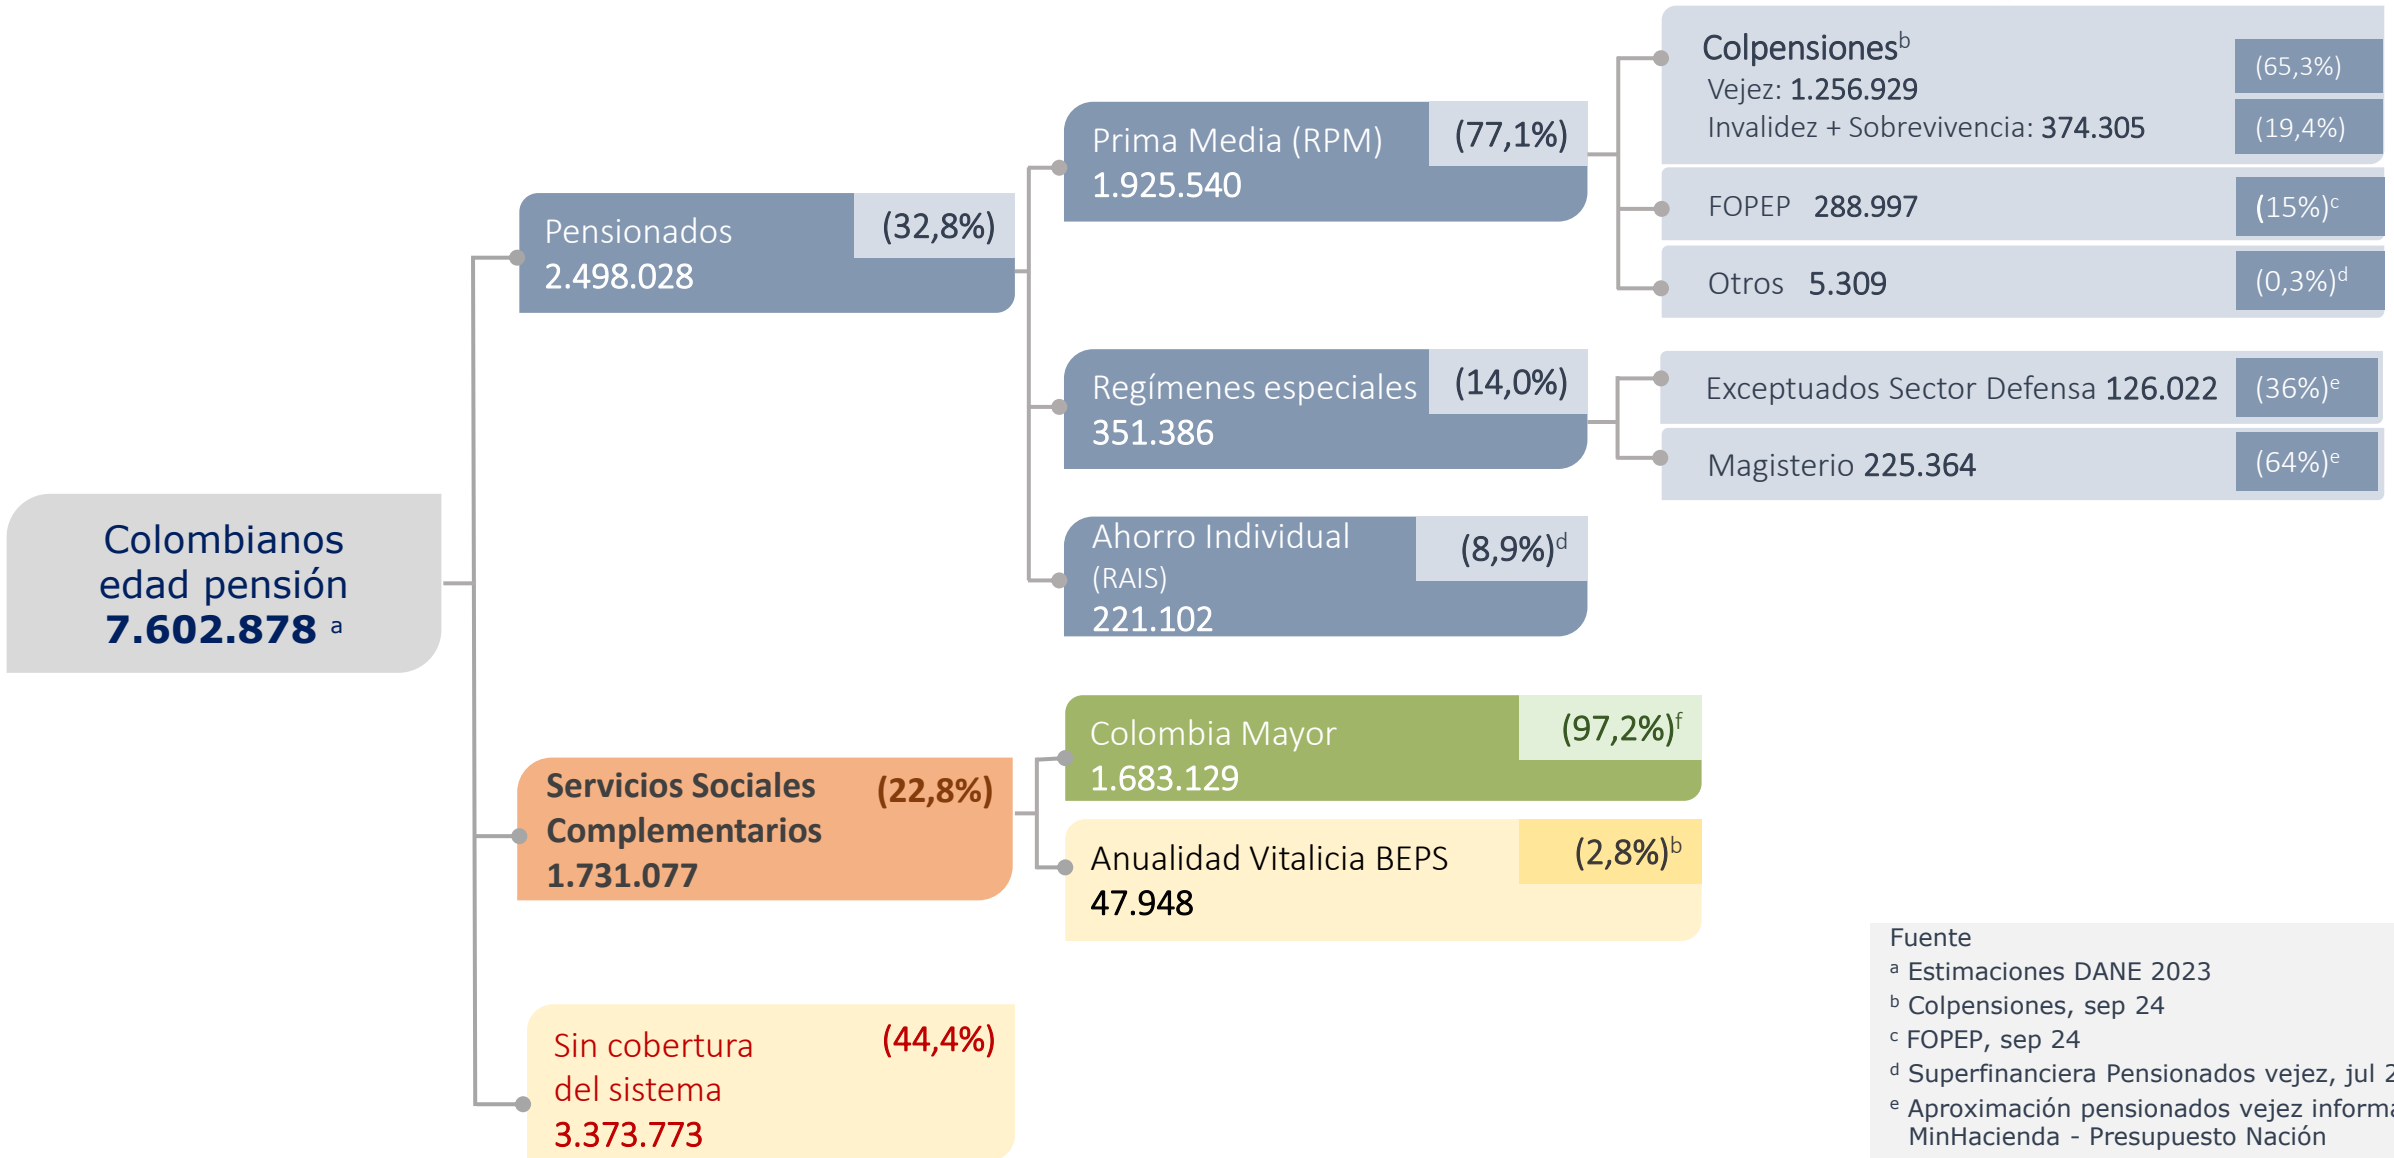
Colombianos edad pensión 7.602.878 $^{a}$

Pensionados 2.498.028 (32,8%)

Prima Media (RPM) 1.925.540 (77,1%)

Colpensiones$^{b}$
Vejez: 1.256.929 (65,3%)
Invalidez + Sobrevivencia: 374.305 (19,4%)

FOPEP 288.997 (15%)$^{c}$

Otros 5.309 (0,3%)$^{d}$

Regímenes especiales 351.386 (14,0%)

Exceptuados Sector Defensa 126.022 (36%)$^{e}$

Magisterio 225.364 (64%)$^{e}$

Ahorro Individual (RAIS) 221.102 (8,9%)$^{d}$

Servicios Sociales Complementarios 1.731.077 (22,8%)

Colombia Mayor 1.683.129 (97,2%)$^{f}$

Anualidad Vitalicia BEPS 47.948 (2,8%)$^{b}$

Sin cobertura del sistema 3.373.773 (44,4%)

Fuente
$^{a}$ Estimaciones DANE 2023
$^{b}$ Colpensiones, sep 24
$^{c}$ FOPEP, sep 24
$^{d}$ Superfinanciera Pensionados vejez, jul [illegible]
$^{e}$ Aproximación pensionados vejez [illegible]
MinHacienda - Presupuesto Nación